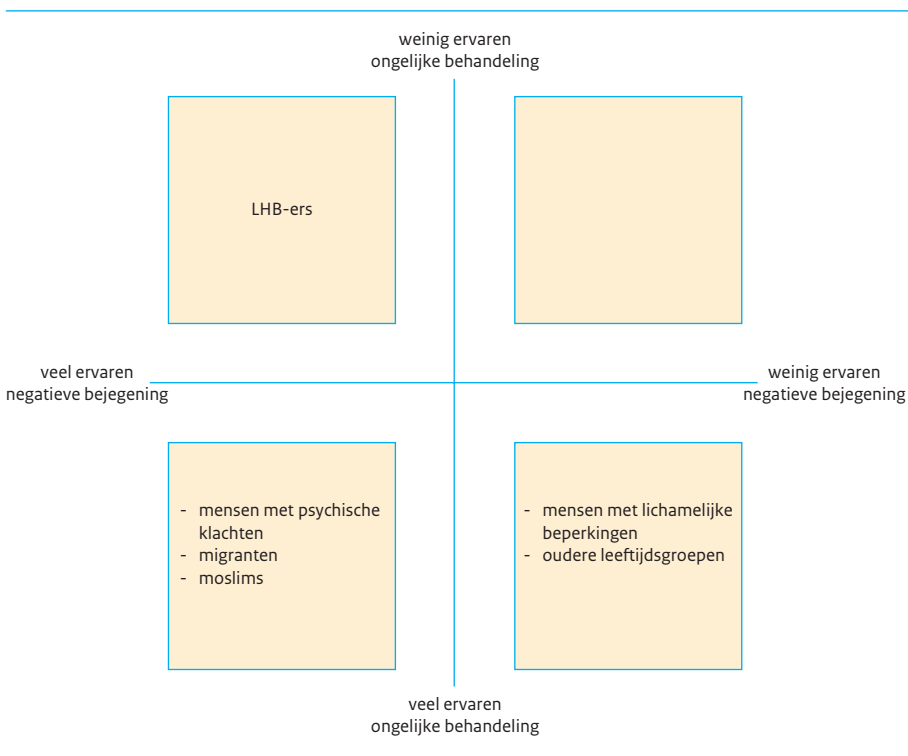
weinig ervaren
ongelijke behandeling

LHB-ers

veel ervaren
negatieve bejegening

weinig ervaren
negatieve bejegening

- mensen met psychische klachten
- migranten
- moslims

- mensen met lichamelijke beperkingen
- oudere leeftijdsgroepen

veel ervaren
ongelijke behandeling